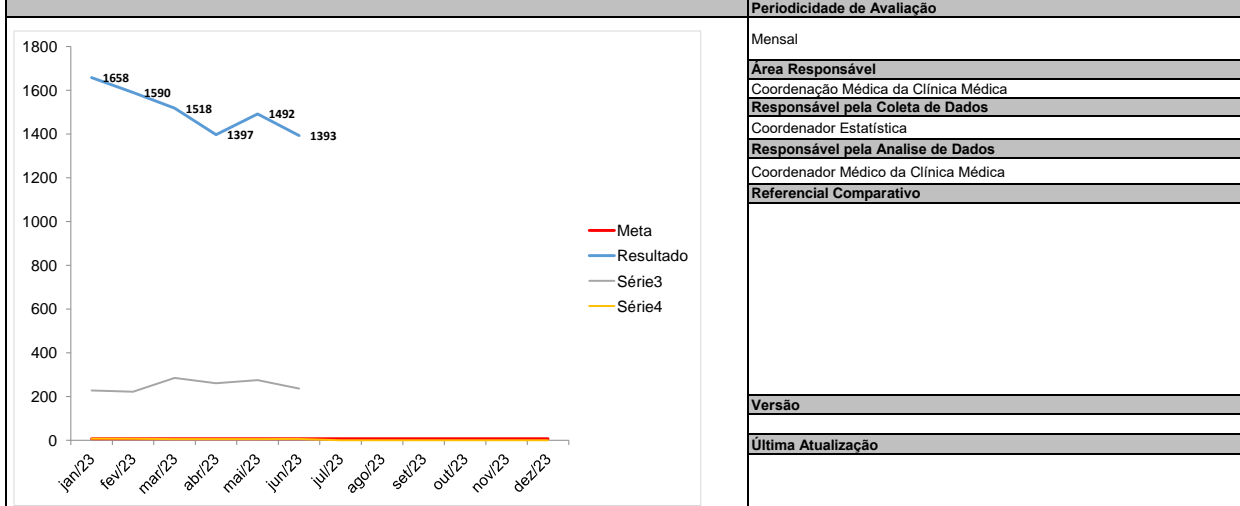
1800
1600
1400
1200
1000
800
600
400
200
0

1658
1590
1518
1397
1492
1393

jan/23 fev/23 mar/23 abr/23 mai/23 jun/23 jul/23 ago/23 set/23 out/23 nov/23 dez/23

Meta
Resultado
Série3
Série4

Periodicidade de Avaliação
Mensal
Área Responsável
Coordenação Médica da Clínica Médica
Responsável pela Coleta de Dados
Coordenador Estatística
Responsável pela Analise de Dados
Coordenador Médico da Clínica Médica
Referencial Comparativo
Versão
Última Atualização